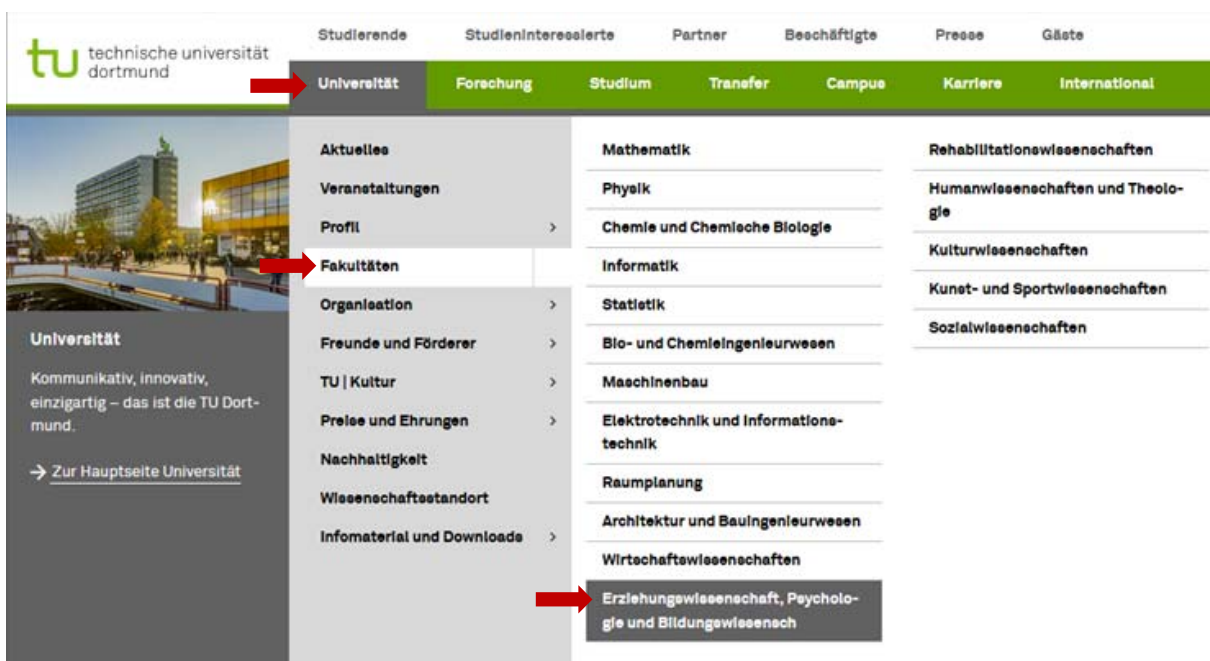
tu technische universität dortmund

Studierende Studieninteressierte Partner Beschäftigte Presse Gäste

Universität Forschung Studium Transfer Campus Karriere International

Universität

Kommunikativ, innovativ, einzigartig – das ist die TU Dortmund.

→ Zur Hauptseite Universität

Aktuelles
Veranstaltungen
Profil >
Fakultäten
Organisation >
Freunde und Förderer >
TU | Kultur >
Preise und Ehrungen >
Nachhaltigkeit
Wissenschaftsstandort
Infomaterial und Downloads >

Mathematik
Physik
Chemie und Chemische Biologie
Informatik
Statistik
Bio- und Chemieingenieurwesen
Maschinenbau
Elektrotechnik und Informationstechnik
Raumplanung
Architektur und Bauingenieurwesen
Wirtschaftswissenschaften
Erziehungswissenschaft, Psychologie und Bildungswissensch

Rehabilitationswissenschaften
Humanwissenschaften und Theologie
Kulturwissenschaften
Kunst- und Sportwissenschaften
Sozialwissenschaften